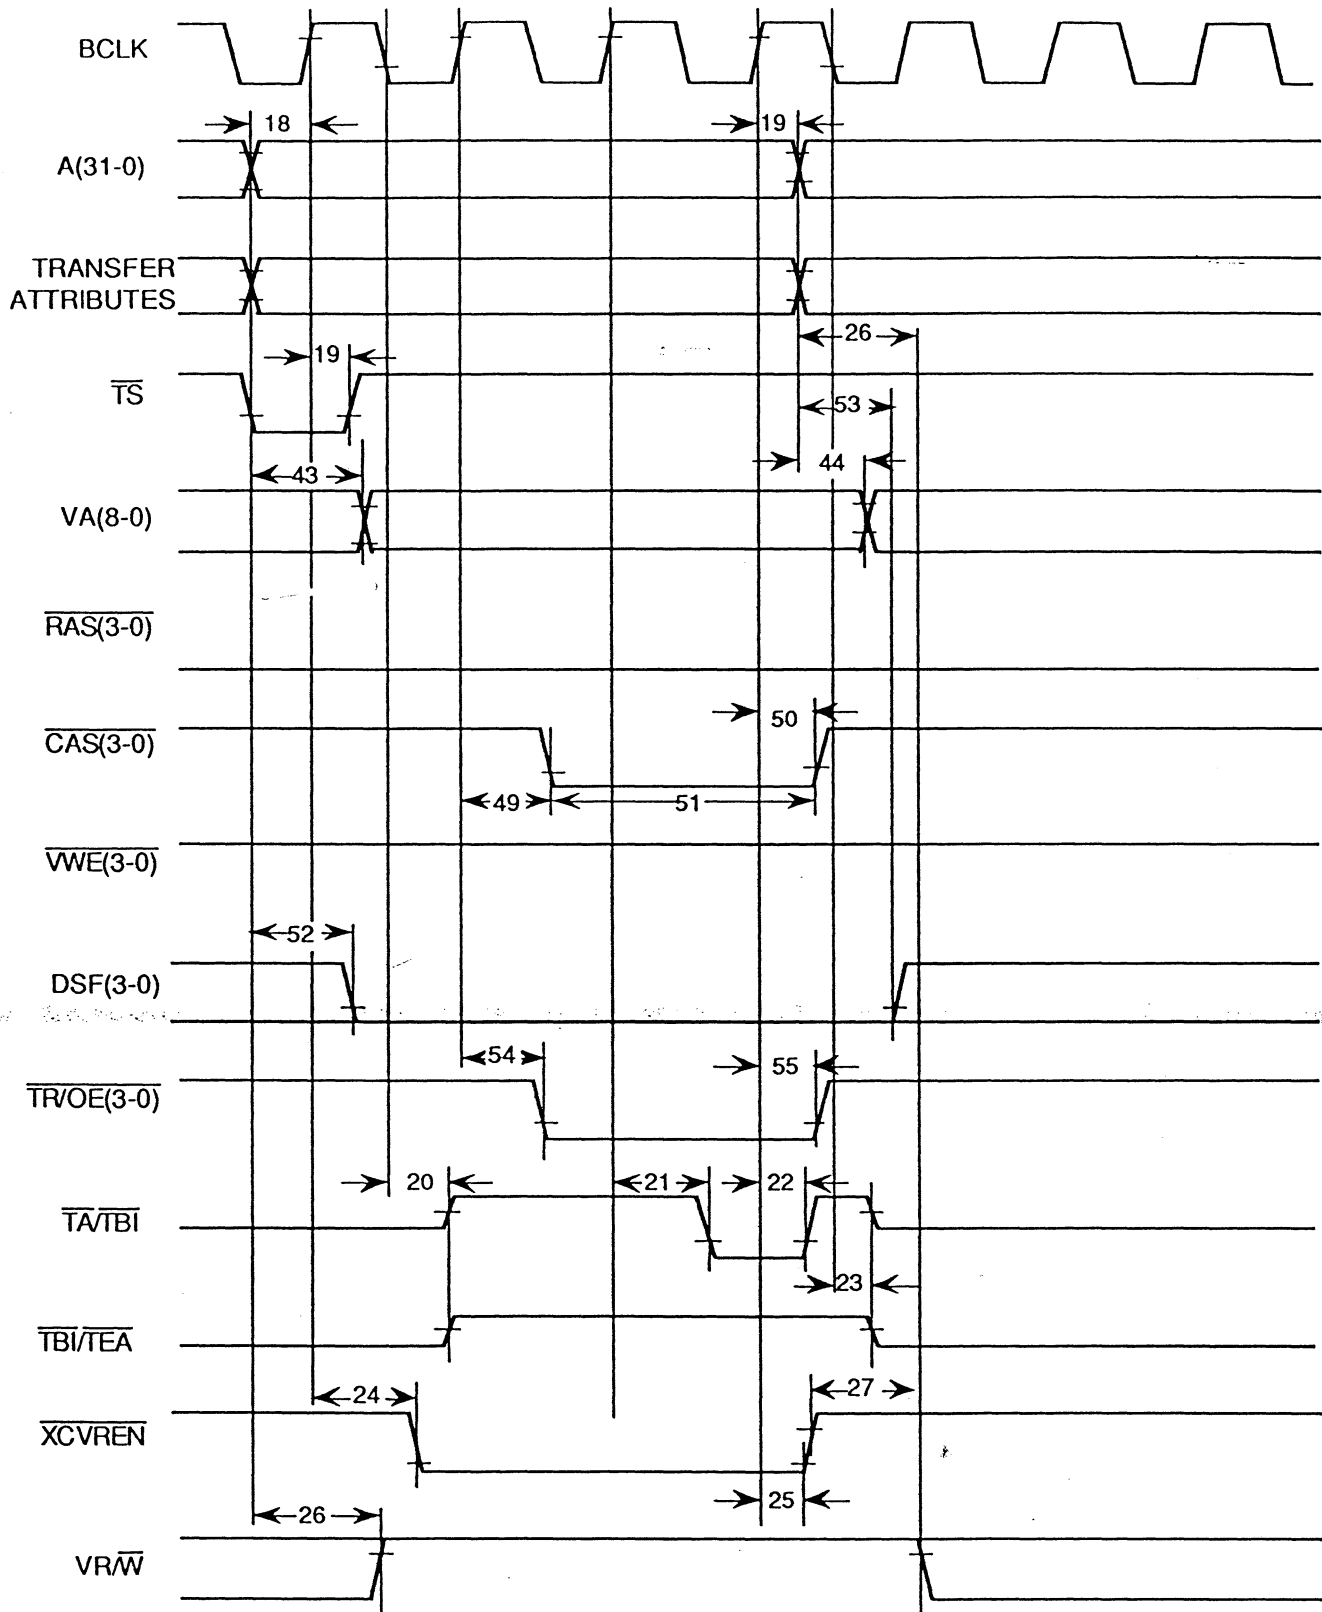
BCLK

18

19

A(31-0)

TRANSFER ATTRIBUTES

26

19

$\overline{TS}$

53

43

44

VA(8-0)

$\overline{RAS(3-0)}$

50

$\overline{CAS(3-0)}$

49

51

$\overline{VWE(3-0)}$

52

DSF(3-0)

54

55

$\overline{TR/OE(3-0)}$

20

21

22

$\overline{TA/TBI}$

23

$\overline{TBI/TEA}$

24

27

$\overline{XCVREN}$

25

26

$VR/\overline{W}$